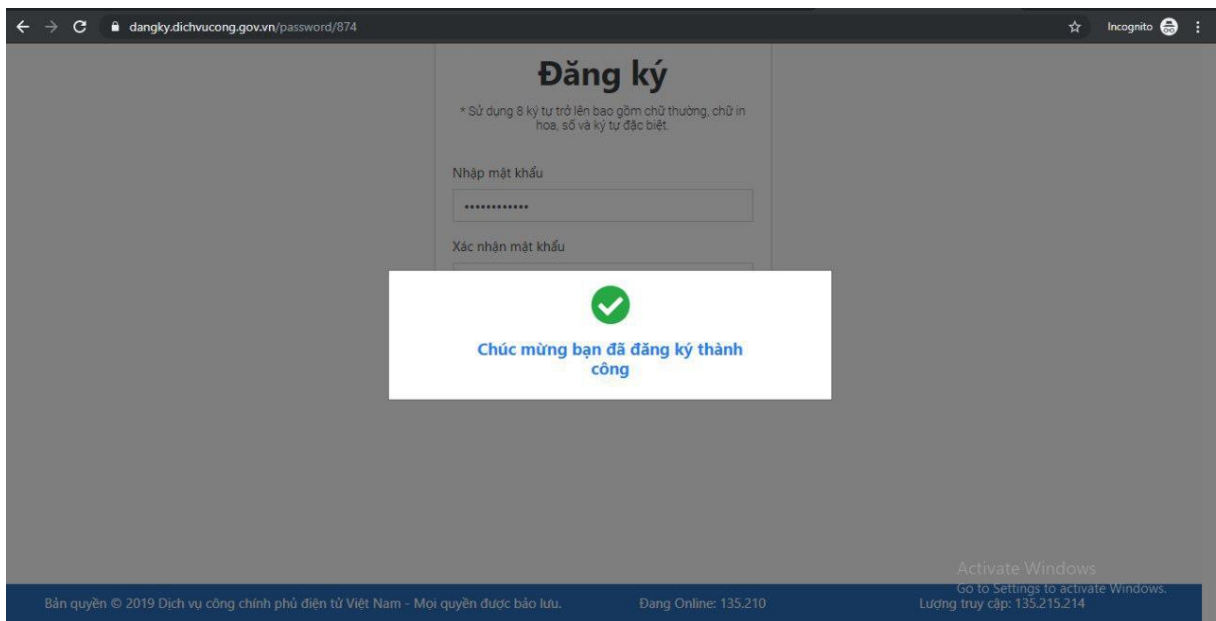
dangky.dichvucong.gov.vn/password/874

Incognito

Đăng ký

* Sử dụng 8 ký tự trở lên bao gồm chữ thường, chữ in hoa, số và ký tự đặc biệt.

Nhập mật khẩu

••••••••••••

Xác nhận mật khẩu

Chúc mừng bạn đã đăng ký thành công

Activate Windows
Go to Settings to activate Windows.

Bản quyền © 2019 Dịch vụ công chính phủ điện tử Việt Nam - Mọi quyền được bảo lưu.

Đang Online: 135.210

Lượng truy cập: 135.215.214